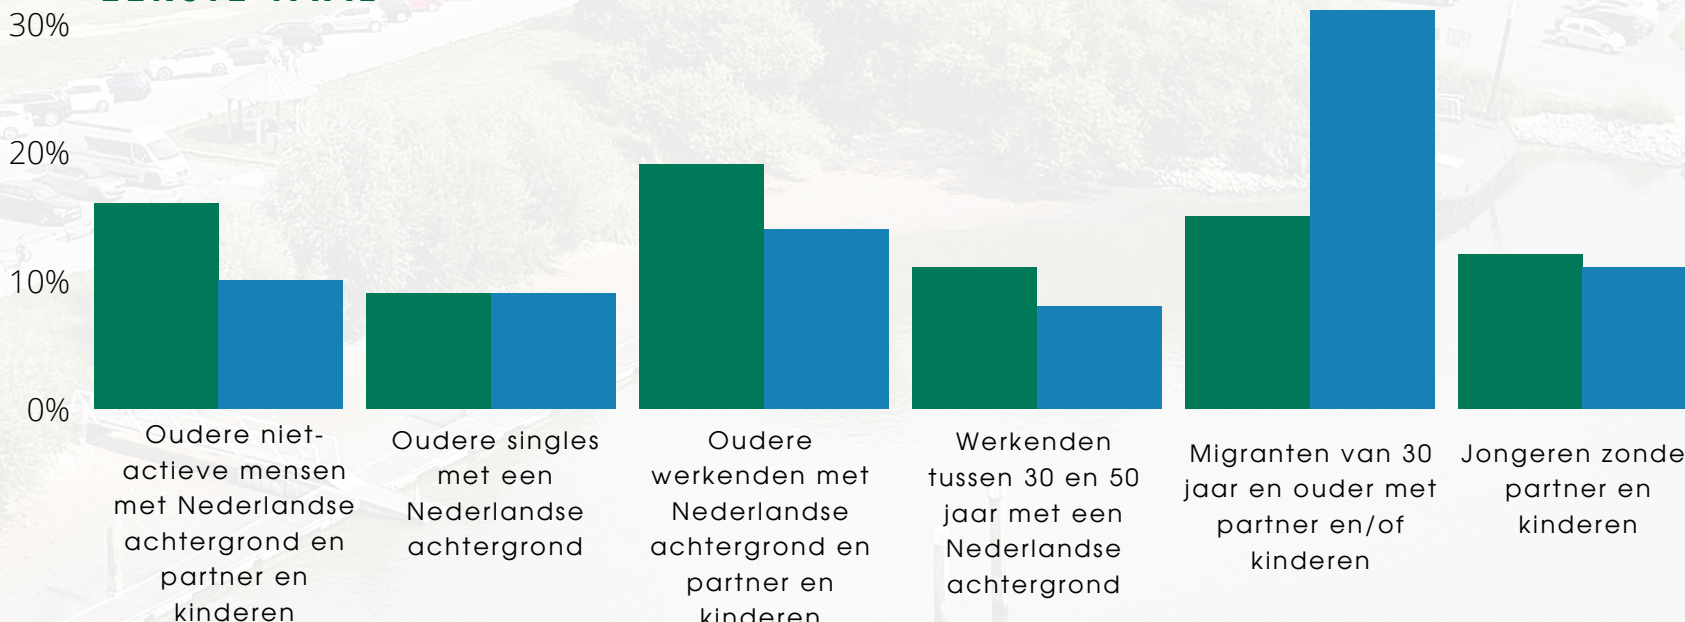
30%
20%
10%
0%

Oudere niet-actieve mensen met Nederlandse achtergrond en partner en kinderen

Oudere singles met een Nederlandse achtergrond

Oudere werkenden met Nederlandse achtergrond en partner en kinderen

Werkenden tussen 30 en 50 jaar met een Nederlandse achtergrond

Migranten van 30 jaar en ouder met partner en/of kinderen

Jongeren zonde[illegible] partner en kinderen